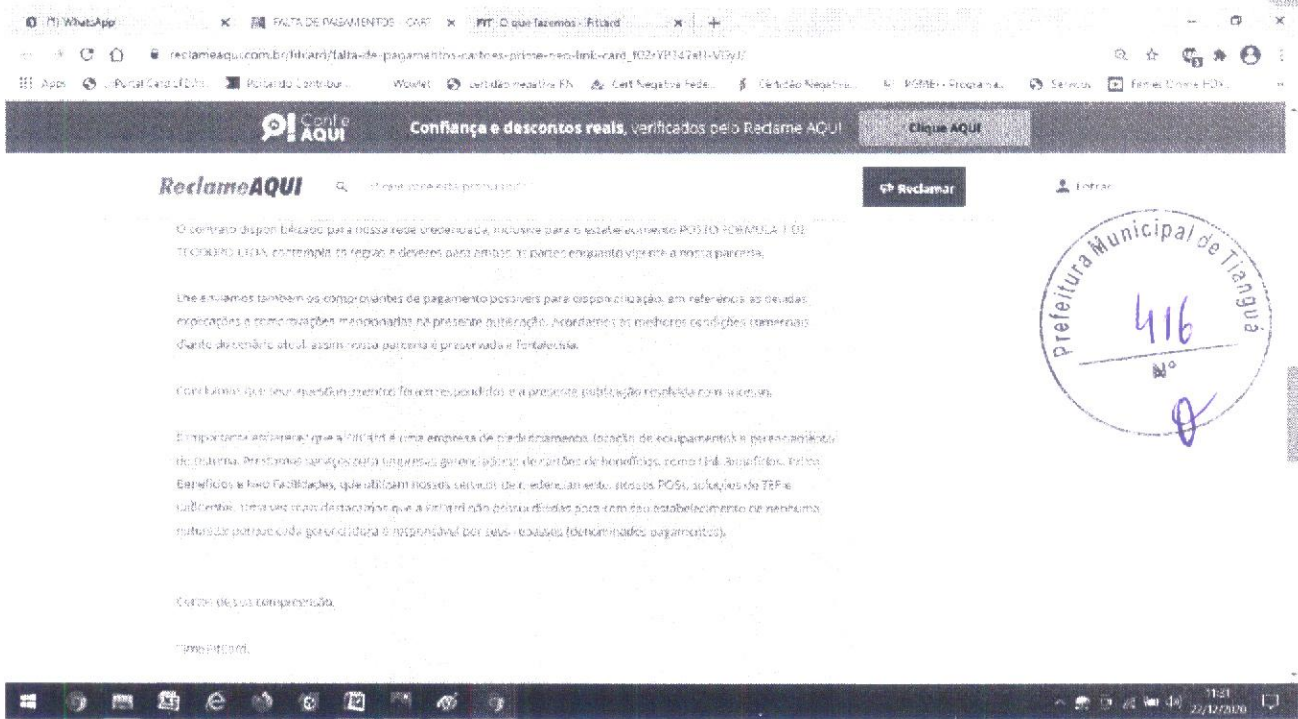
(1) WhatsApp × FALTA DE PAGAMENTOS - CART × O que fazemos - Fitcard × +

reclameaqui.com.br/fitcard/falta-de-pagamentos-cartoes-prime-neo-link-card_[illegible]

Apps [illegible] Portal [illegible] Wowlet Certidão negativa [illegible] Cert Negativa Fede... Certidão Negativa... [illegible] Serviços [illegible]

Confie AQUI Confiança e descontos reais, verificados pelo Reclame AQUI Clique AQUI

ReclameAQUI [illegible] Reclamar Entrar

O contrato disponibilizado para nossa rede credenciada, inclusive para o estabelecimento POSTO FORMULA 1 DE TEODORO LTDA, contempla as regras e deveres para ambas as partes enquanto vigente a nossa parceria.

Enviamos também os comprovantes de pagamento possíveis para disponibilização, em referência às dúvidas, expectativas e reclamações mencionadas na presente publicação. Acordamos as melhores condições comerciais diante do cenário atual, assim nossa parceria é preservada e fortalecida.

Concluímos que seus questionamentos foram respondidos e a presente publicação resolvida com sucesso.

É importante esclarecer que a Fitcard é uma empresa de credenciamento, locação de equipamentos e personalizados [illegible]. Prestamos serviços para empresas gerenciadoras de cartões de benefícios, como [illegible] Benefícios e Neo Facilidades, que utilizam nossos serviços de credenciamento, nossos POSs, soluções de TEF e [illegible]. Mais uma vez cabe destacarmos que a Fitcard não possui dívidas para com seu estabelecimento de nenhuma natureza porque cada gerenciadora é responsável por seus repasses (denominados pagamentos).

Contamos com sua compreensão.

Time Fitcard.

Prefeitura Municipal de Tianguá
416
Nº

11:21
22/12/2020